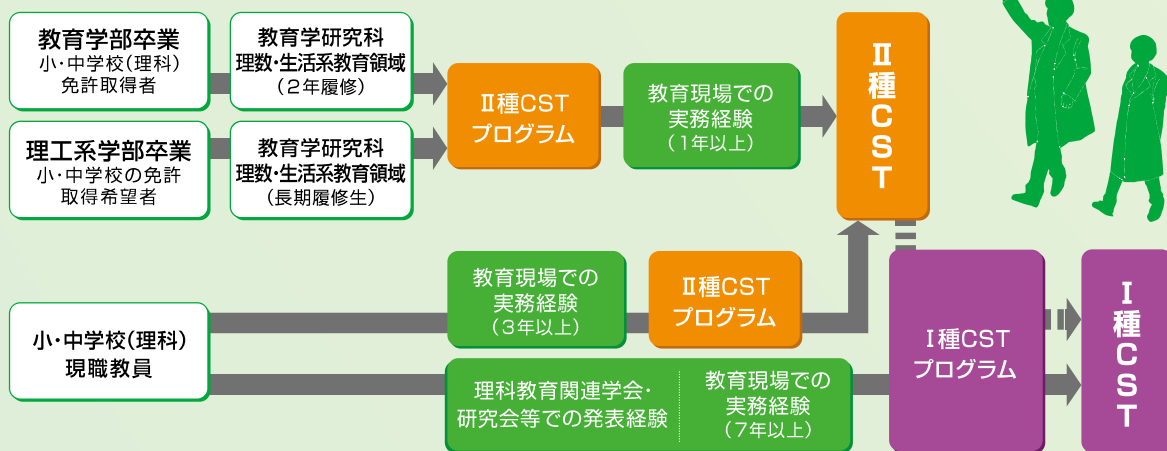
教育学部卒業
小・中学校（理科）
免許取得者

教育学研究科
理数・生活系教育領域
（２年履修）

理工系学部卒業
小・中学校の免許
取得希望者

教育学研究科
理数・生活系教育領域
（長期履修生）

Ⅱ種CST
プログラム

教育現場での
実務経験
（１年以上）

Ⅱ種CST

小・中学校（理科）
現職教員

教育現場での
実務経験
（３年以上）

Ⅱ種CST
プログラム

理科教育関連学会・
研究会等での発表経験

教育現場での
実務経験
（７年以上）

Ⅰ種CST
プログラム

Ⅰ種CST